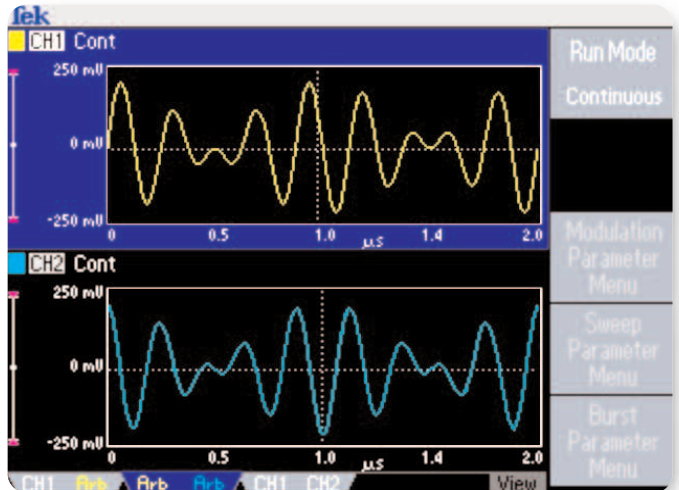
Tek

CH1 Cont

250 mV

0 mV

-250 mV

0 0.5 1.0 µs 1.4 2.0

CH2 Cont

250 mV

0 mV

-250 mV

0 0.5 1.0 µs 1.4 2.0

CH1 Arb Arb Arb CH1 CH2 View

Run Mode

Continuous

Modulation Parameter Menu

Sweep Parameter Menu

Burst Parameter Menu